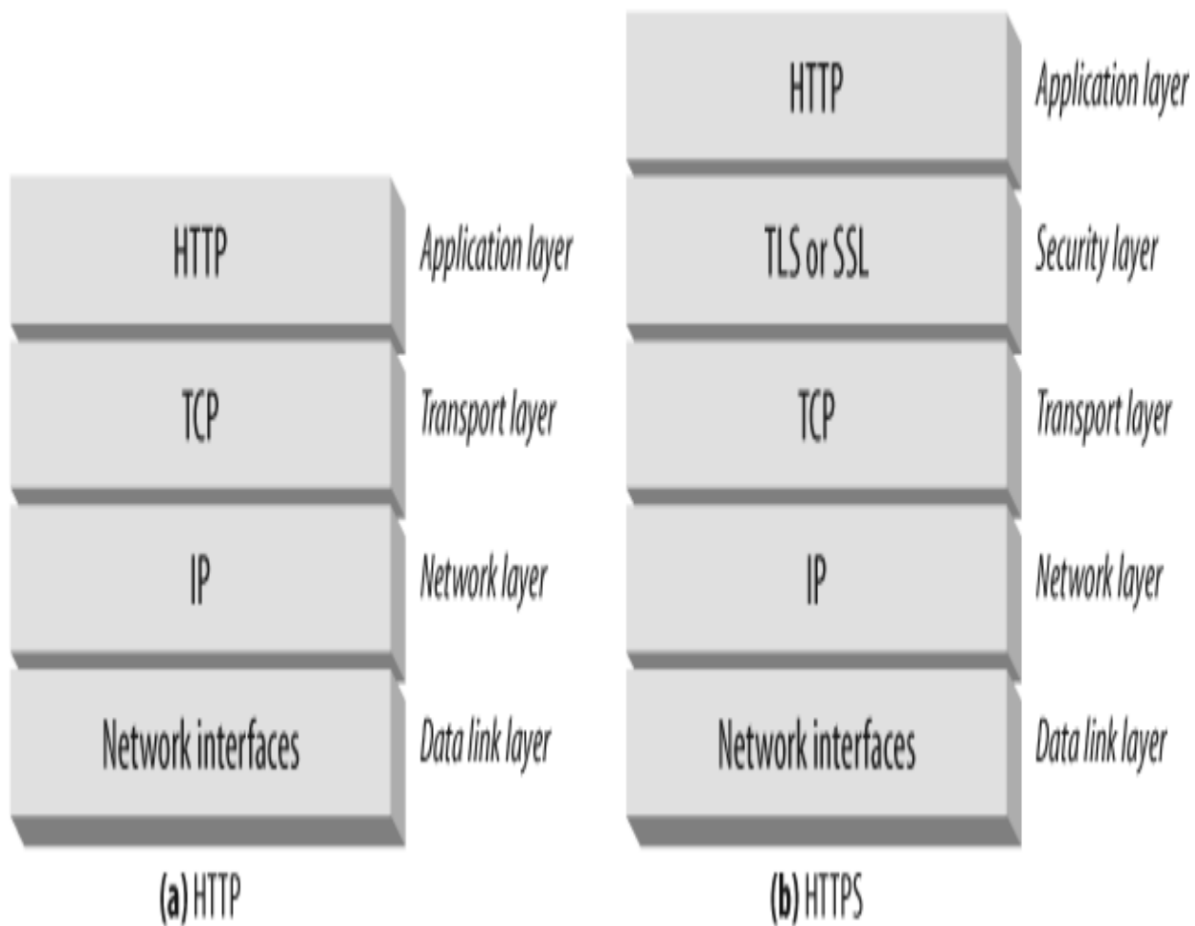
HTTP
Application layer

TCP
Transport layer

IP
Network layer

Network interfaces
Data link layer

(a) HTTP

HTTP
Application layer

TLS or SSL
Security layer

TCP
Transport layer

IP
Network layer

Network interfaces
Data link layer

(b) HTTPS